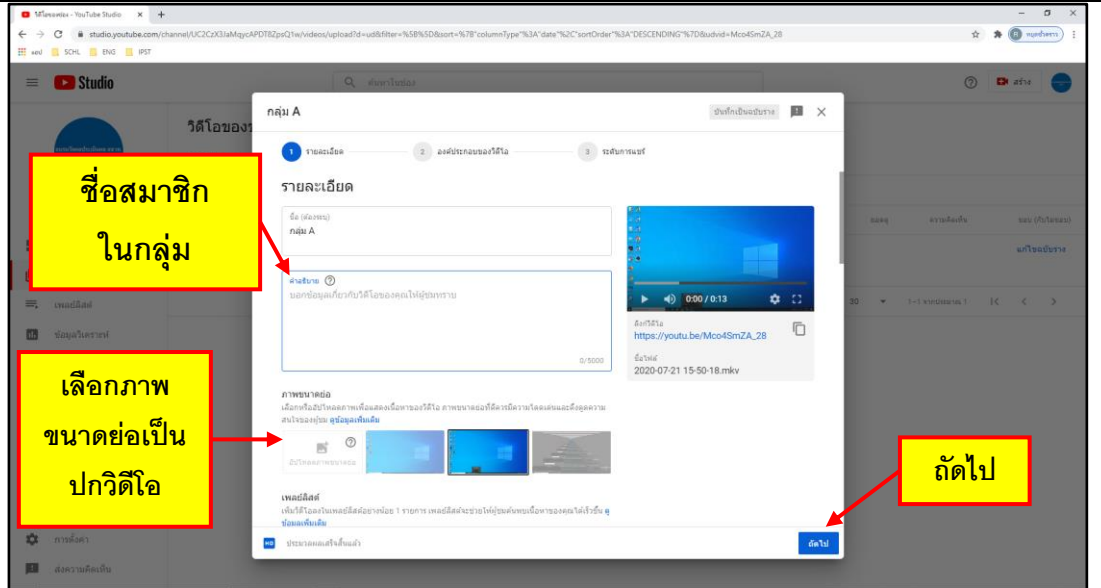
วิดีโอของช่อง - YouTube Studio
studio.youtube.com/channel/UC2CzX3JaMqycAPDT8ZpsQ1w/videos/upload?d=ud&filter=%5B%5D&sort=%7B"columnType"%3A"date"%2C"sortOrder"%3A"DESCENDING"%7D&udvid=Mco4SmZA_28
แอป SCHL ENG IPST

Studio
ค้นหาในช่อง
สร้าง

วิดีโอของช่อง

กลุ่ม A
บันทึกเป็นฉบับร่าง

1 รายละเอียด
2 องค์ประกอบของวิดีโอ
3 ระดับการแชร์

รายละเอียด

ชื่อ (ต้องระบุ)
กลุ่ม A

คำอธิบาย
บอกข้อมูลเกี่ยวกับวิดีโอของคุณให้ผู้ชมทราบ
0/5000

0:00 / 0:13

ลิงก์วิดีโอ
https://youtu.be/Mco4SmZA_28

ชื่อไฟล์
2020-07-21 15-50-18.mkv

ภาพขนาดย่อ
เลือกหรืออัปโหลดภาพเพื่อแสดงเนื้อหาของวิดีโอ ภาพขนาดย่อที่ดีจะมีความโดดเด่นและดึงดูดความสนใจของผู้ชม ดูข้อมูลเพิ่มเติม
อัปโหลดภาพขนาดย่อ

เพลย์ลิสต์
เพิ่มวิดีโอลงในเพลย์ลิสต์อย่างน้อย 1 รายการ เพลย์ลิสต์จะช่วยให้ผู้ชมค้นพบเนื้อหาของคุณได้เร็วขึ้น ดูข้อมูลเพิ่มเติม

HD ประมวลผลเสร็จสิ้นแล้ว
ถัดไป

เพลย์ลิสต์
ข้อมูลวิเคราะห์
การตั้งค่า
ส่งความคิดเห็น

ยอดดู ความคิดเห็น ชอบ (กับไม่ชอบ)
แก้ไขฉบับร่าง
30 1–1 จากประมาณ 1

ชื่อสมาชิก
ในกลุ่ม

เลือกภาพ
ขนาดย่อเป็น
ปกวิดีโอ

ถัดไป